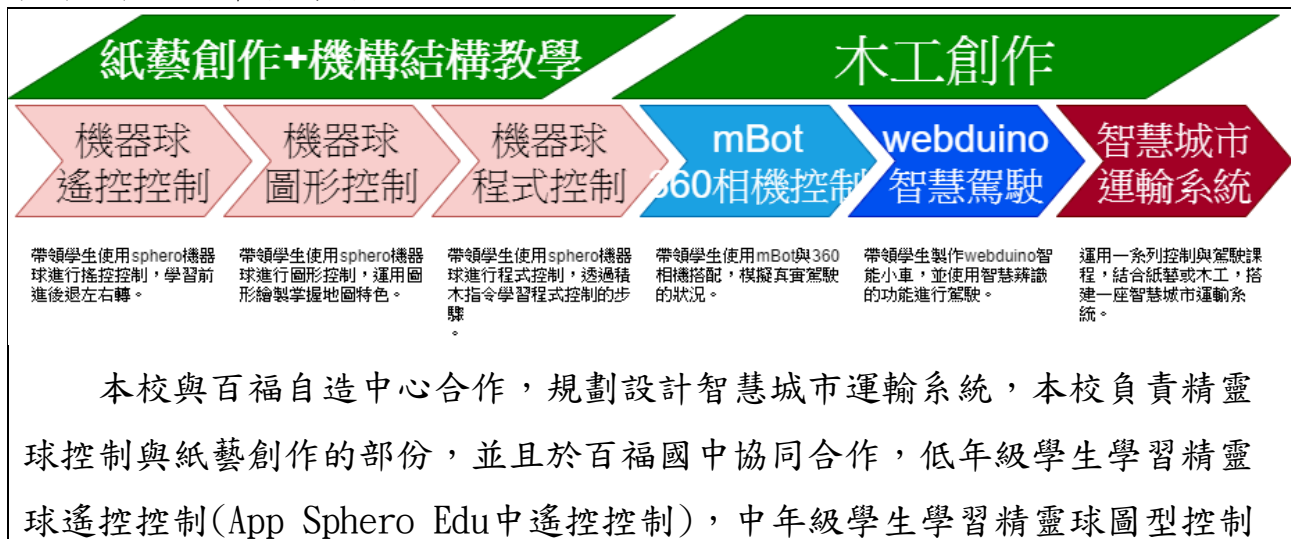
紙藝創作+機構結構教學

木工創作

機器球
遙控控制

機器球
圖形控制

機器球
程式控制

mBot
360相機控制

webduino
智慧駕駛

智慧城市
運輸系統

帶領學生使用sphero機器球進行搖控控制，學習前進後退左右轉。

帶領學生使用sphero機器球進行圖形控制，運用圖形繪製掌握地圖特色。

帶領學生使用sphero機器球進行程式控制，透過積木指令學習程式控制的步驟
。

帶領學生使用mBot與360相機搭配，模擬真實駕駛的狀況。

帶領學生製作webduino智能小車，並使用智慧辨識的功能進行駕駛。

運用一系列控制與駕駛課程，結合紙藝或木工，搭建一座智慧城市運輸系統。

本校與百福自造中心合作，規劃設計智慧城市運輸系統，本校負責精靈球控制與紙藝創作的部份，並且於百福國中協同合作，低年級學生學習精靈球遙控控制(App Sphero Edu中遙控控制)，中年級學生學習精靈球圖型控制